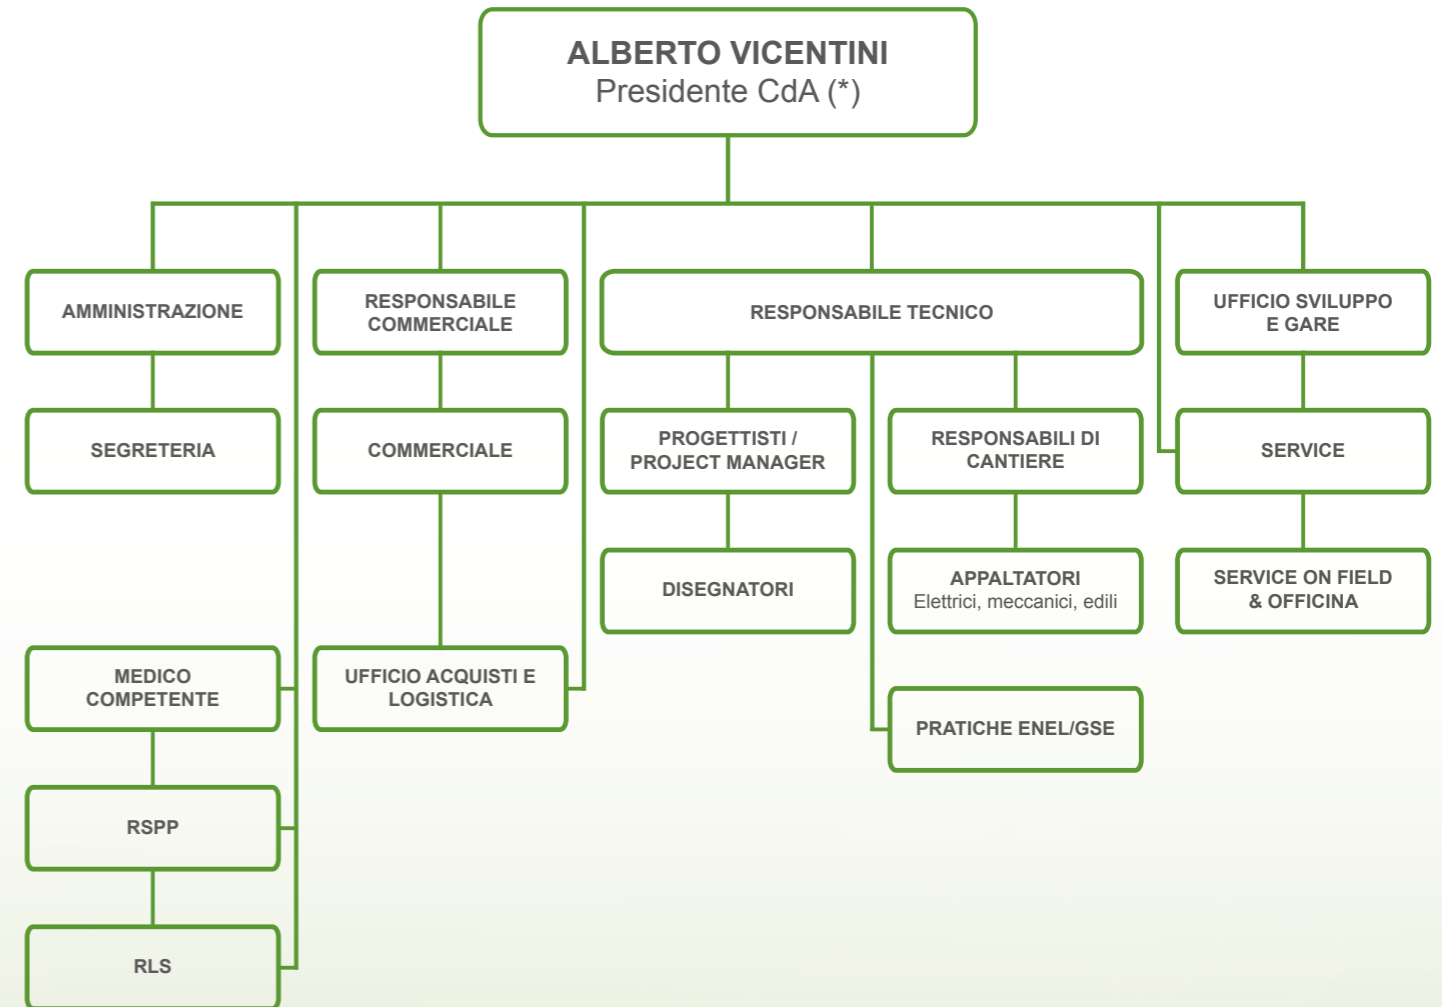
ALBERTO VICENTINI
Presidente CdA (*)

AMMINISTRAZIONE

SEGRETERIA

RESPONSABILE COMMERCIALE

COMMERCIALE

RESPONSABILE TECNICO

PROGETTISTI / PROJECT MANAGER

DISEGNATORI

RESPONSABILI DI CANTIERE

APPALTATORI
Elettrici, meccanici, edili

UFFICIO SVILUPPO E GARE

SERVICE

SERVICE ON FIELD & OFFICINA

MEDICO COMPETENTE

UFFICIO ACQUISTI E LOGISTICA

PRATICHE ENEL/GSE

RSPP

RLS